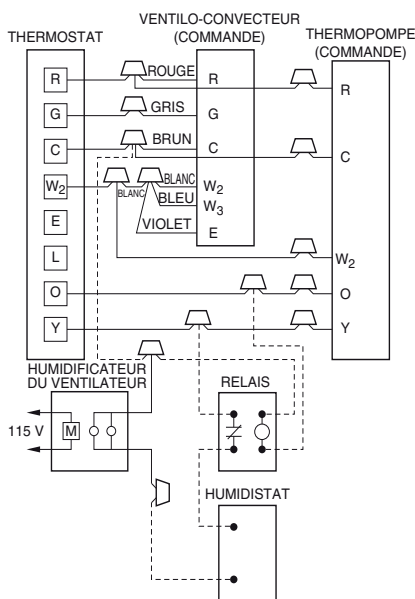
THERMOSTAT

VENTILO-CONVECTEUR
(COMMANDE)

THERMOPOMPE
(COMMANDE)

R
G
C
$W_2$
E
L
O
Y

ROUGE
GRIS
BRUN
BLANC
BLANC
BLEU
VIOLET

R
G
C
$W_2$
$W_3$
E

R
C
$W_2$
O
Y

HUMIDIFICATEUR
DU VENTILATEUR

115 V
M

RELAIS

HUMIDISTAT